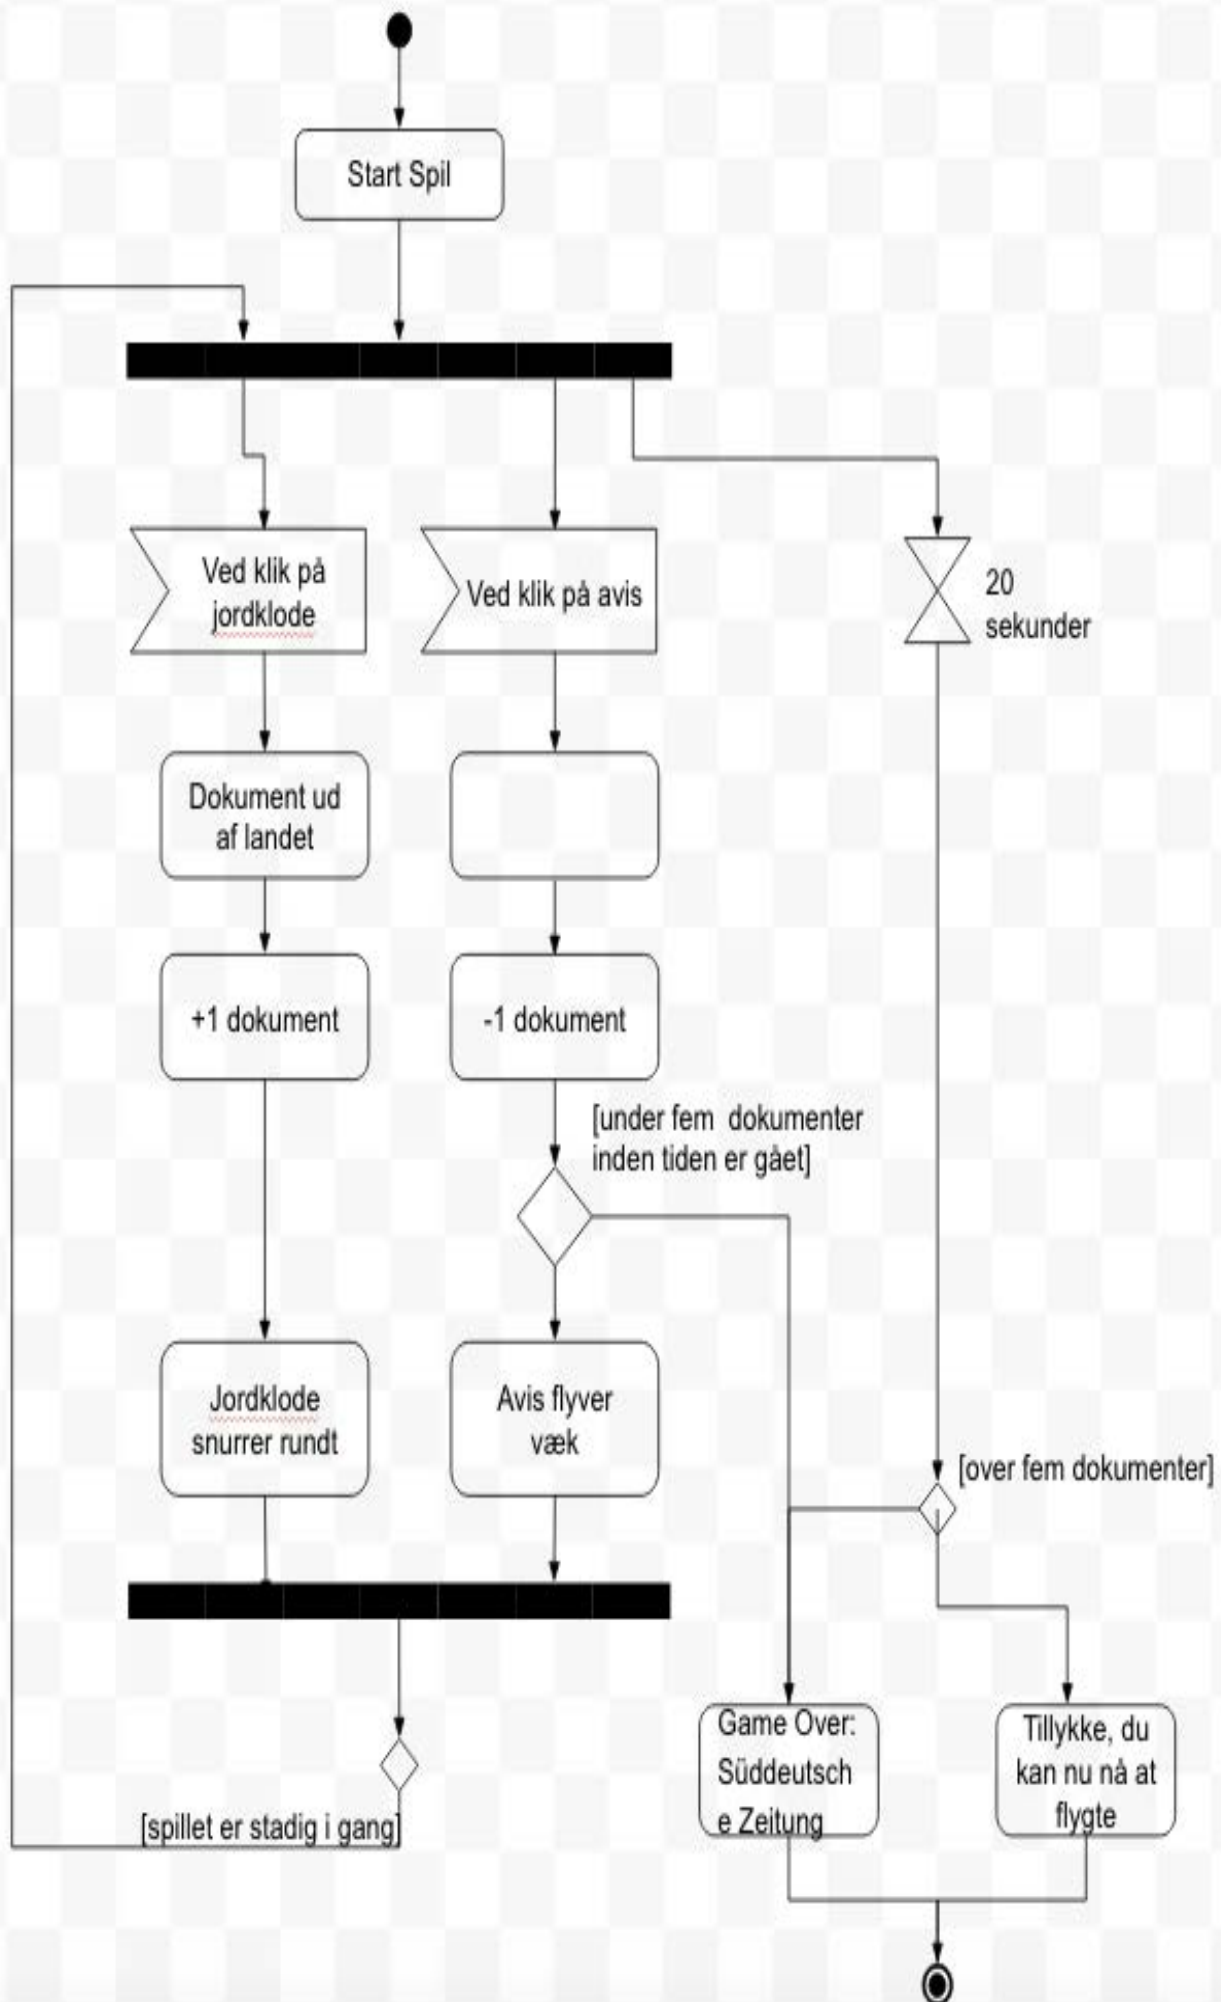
Start Spil

Ved klik på jordklode

Ved klik på avis

20 sekunder

Dokument ud af landet

+1 dokument

-1 dokument

[under fem dokumenter inden tiden er gået]

Jordklode snurrer rundt

Avis flyver væk

[over fem dokumenter]

[spillet er stadig i gang]

Game Over: Süddeutsch e Zeitung

Tillykke, du kan nu nå at flygte